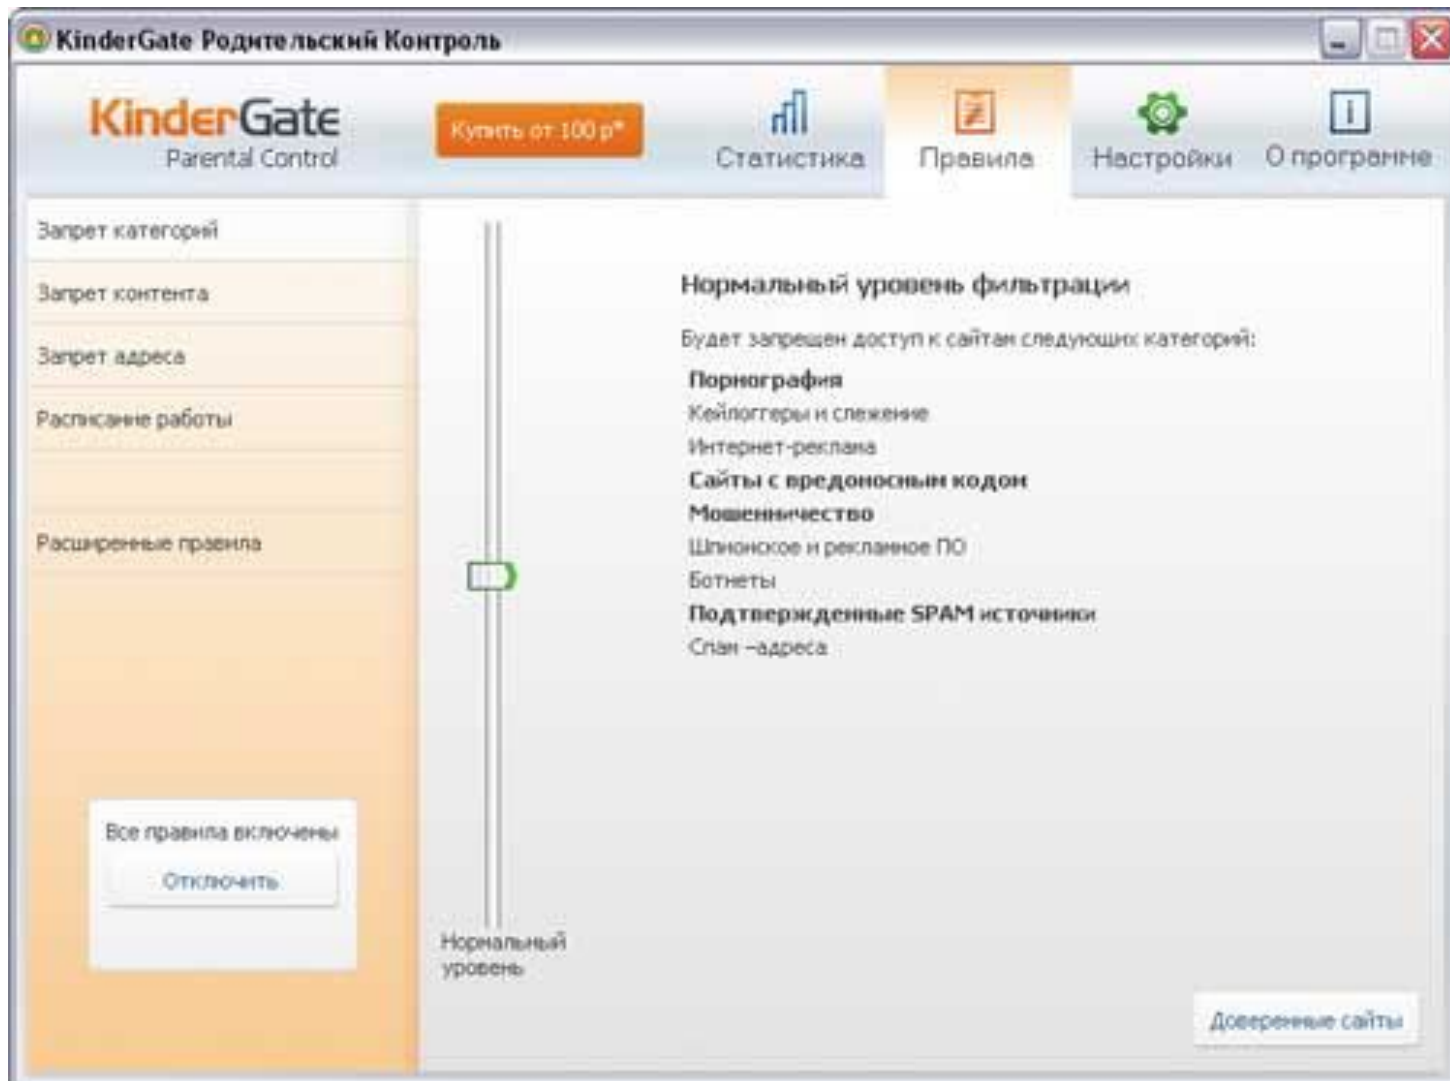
KinderGate Родительский Контроль

KinderGate
Parental Control

Купить от 100 р*

Статистика

Правила

Настройки

О программе

Запрет категорий

Запрет контента

Запрет адреса

Расписание работы

Расширенные правила

Все правила включены

Отключить

Нормальный уровень

Нормальный уровень фильтрации

Будет запрещен доступ к сайтам следующих категорий:

Порнография
Кейлоггеры и слежение
Интернет-реклама
Сайты с вредоносным кодом
Мошенничество
Шпионское и рекламное ПО
Ботнеты
Подтвержденные SPAM источники
Спам –адреса

Доверенные сайты